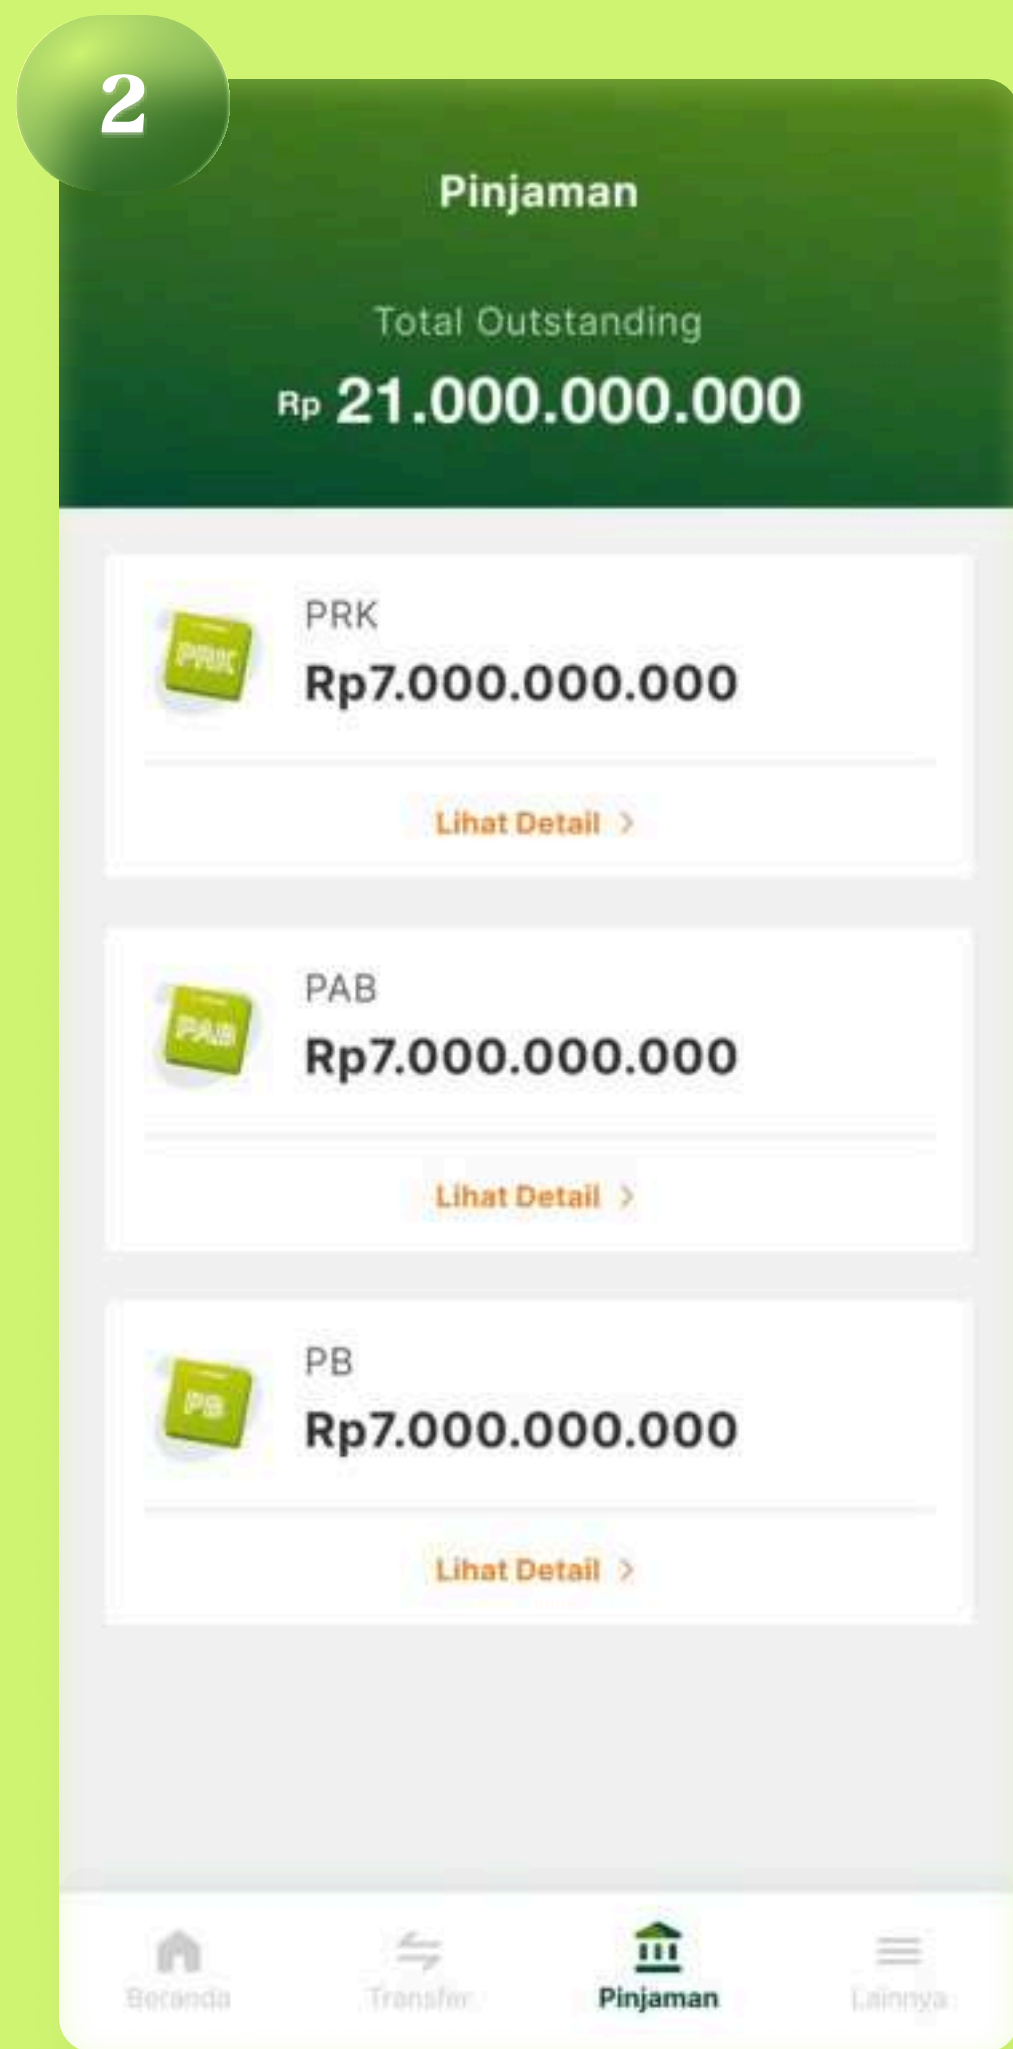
2

Pinjaman

Total Outstanding

Rp 21.000.000.000

PRK
PRK
Rp7.000.000.000
Lihat Detail >

PAB
PAB
Rp7.000.000.000
Lihat Detail >

PB
PB
Rp7.000.000.000
Lihat Detail >

Beranda
Transfer
Pinjaman
Lainnya